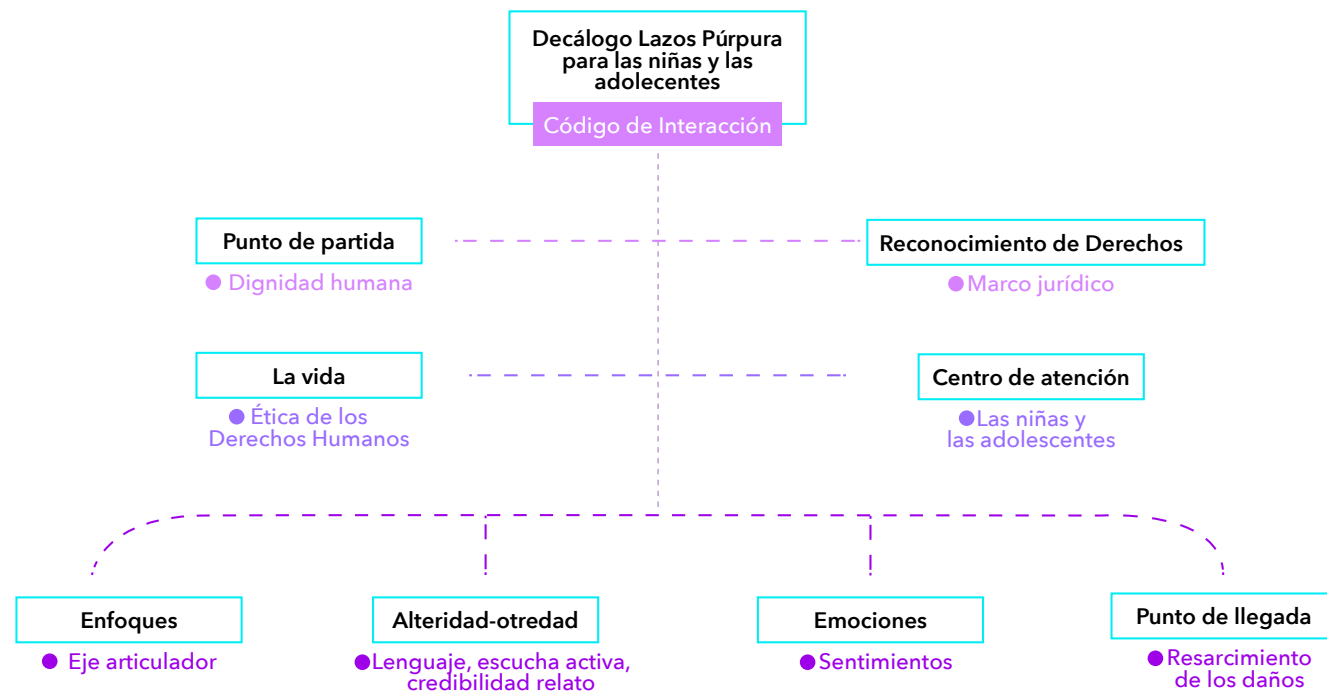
Decálogo Lazos Púrpura para las niñas y las adolecentes

Código de Interacción

Punto de partida

Dignidad humana

Reconocimiento de Derechos

Marco jurídico

La vida

Ética de los Derechos Humanos

Centro de atención

Las niñas y las adolescentes

Enfoques

Eje articulador

Alteridad-otredad

Lenguaje, escucha activa, credibilidad relato

Emociones

Sentimientos

Punto de llegada

Resarcimiento de los daños